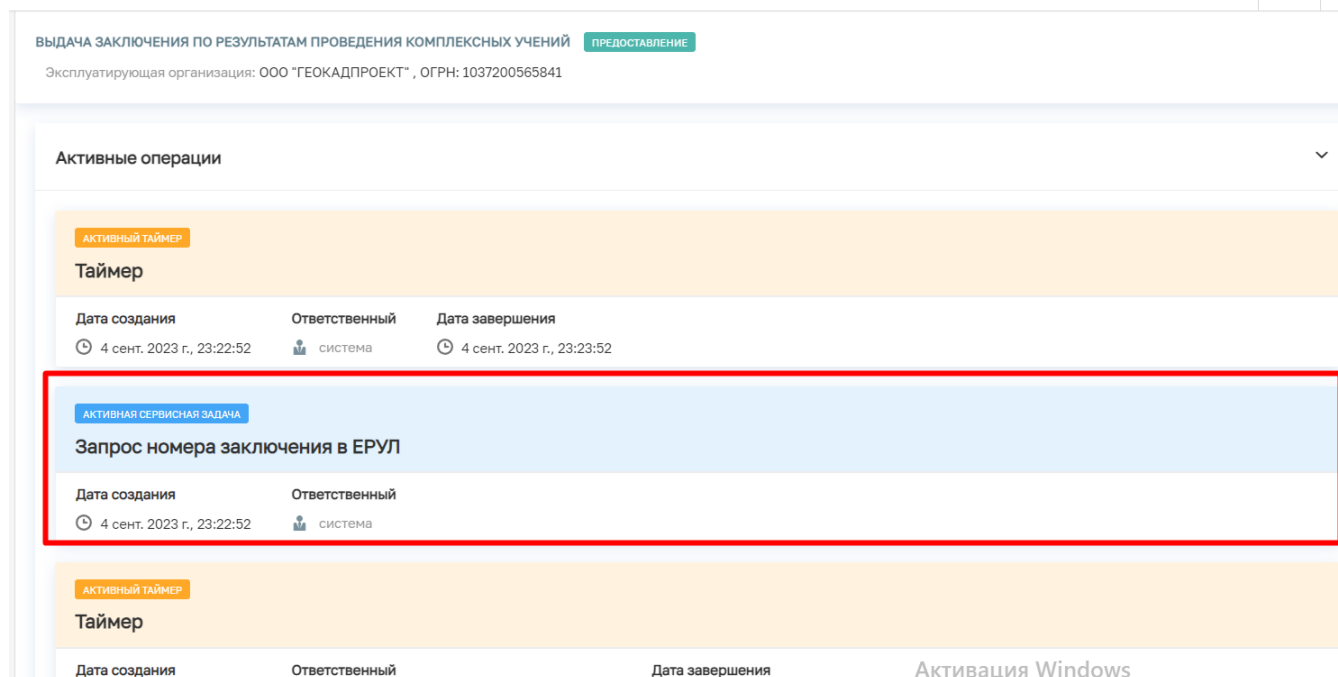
ВЫДАЧА ЗАКЛЮЧЕНИЯ ПО РЕЗУЛЬТАТАМ ПРОВЕДЕНИЯ КОМПЛЕКСНЫХ УЧЕНИЙ ПРЕДОСТАВЛЕНИЕ

Эксплуатирующая организация: ООО "ГЕОКАДПРОЕКТ" , ОГРН: 1037200565841

Активные операции

АКТИВНЫЙ ТАЙМЕР

Таймер

Дата создания
4 сент. 2023 г., 23:22:52

Ответственный
система

Дата завершения
4 сент. 2023 г., 23:23:52

АКТИВНАЯ СЕРВИСНАЯ ЗАДАЧА

Запрос номера заключения в ЕРУЛ

Дата создания
4 сент. 2023 г., 23:22:52

Ответственный
система

АКТИВНЫЙ ТАЙМЕР

Таймер

Дата создания

Ответственный

Дата завершения

Активация Windows